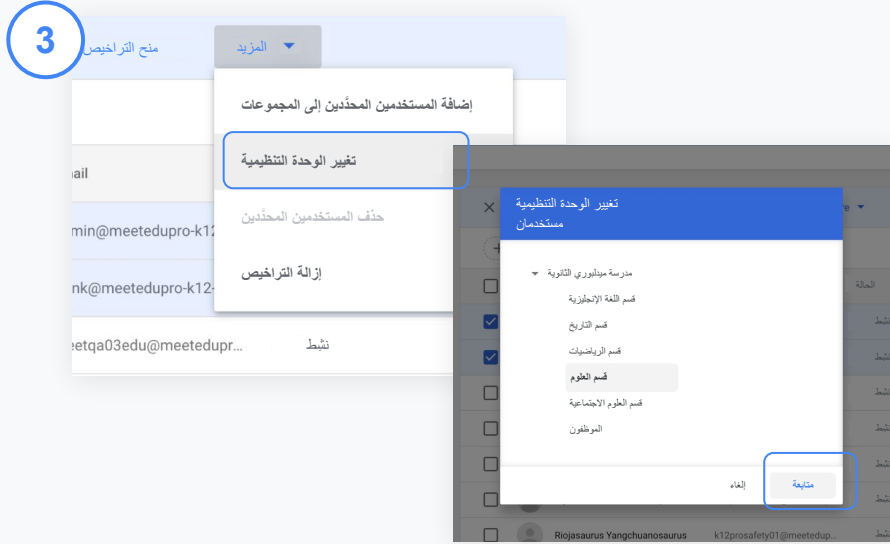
3

منح التراخيص

المزيد

إضافة المستخدمين المحدَّدين إلى المجموعات

تغيير الوحدة التنظيمية

حذف المستخدمين المحدَّدين

إزالة التراخيص

nail

min@meetedupro-k12

nk@meetedupro-k12-

eetqa03edu@meetedupr...

نشط

تغيير الوحدة التنظيمية
مستخدمان

مدرسة ميدلبوري الثانوية

قسم اللغة الإنجليزية

قسم التاريخ

قسم الرياضيات

قسم العلوم

قسم العلوم الاجتماعية

الموظفون

إلغاء

متابعة

الحالة

نشط

نشط

نشط

نشط

نشط

نشط

نشط

Riojasaurus Yangchuanosaurus

k12prosafety01@meetedup